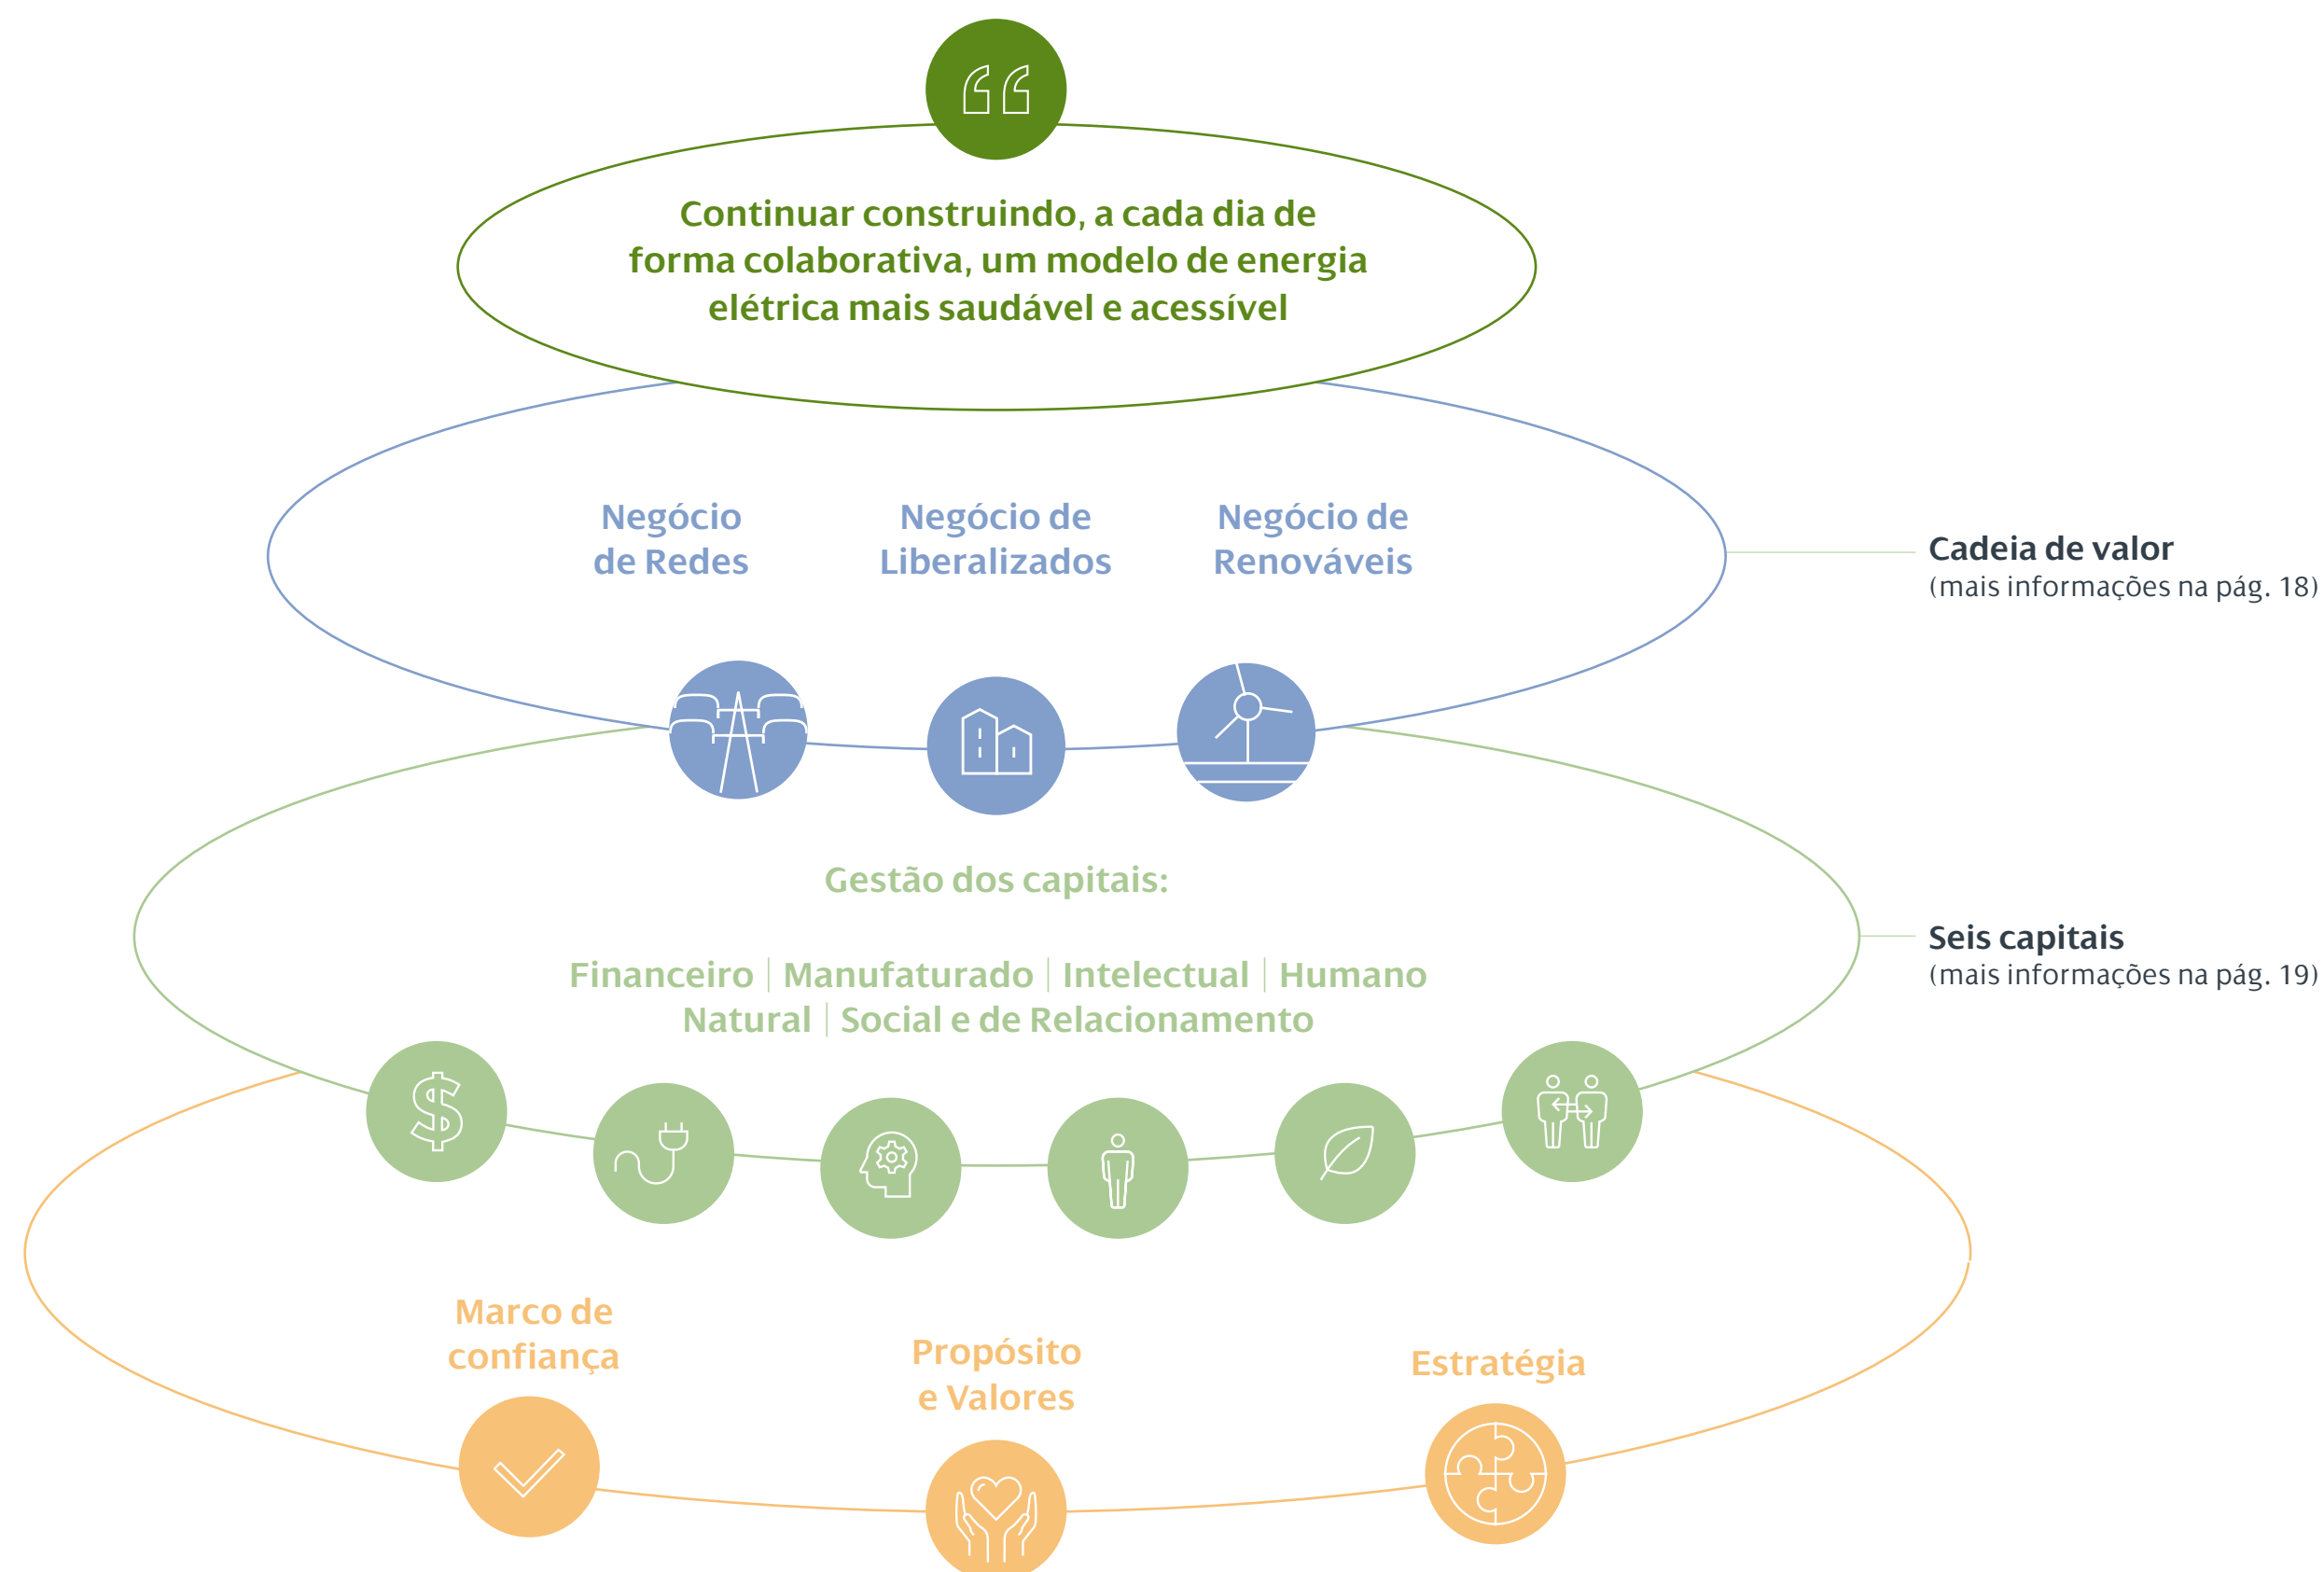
Continuar construindo, a cada dia de forma colaborativa, um modelo de energia elétrica mais saudável e acessível

Negócio de Redes

Negócio de Liberalizados

Negócio de Renováveis

Cadeia de valor
(mais informações na pág. 18)

Gestão dos capitais:

Financeiro | Manufaturado | Intelectual | Humano
Natural | Social e de Relacionamento

Seis capitais
(mais informações na pág. 19)

Marco de confiança

Propósito e Valores

Estratégia